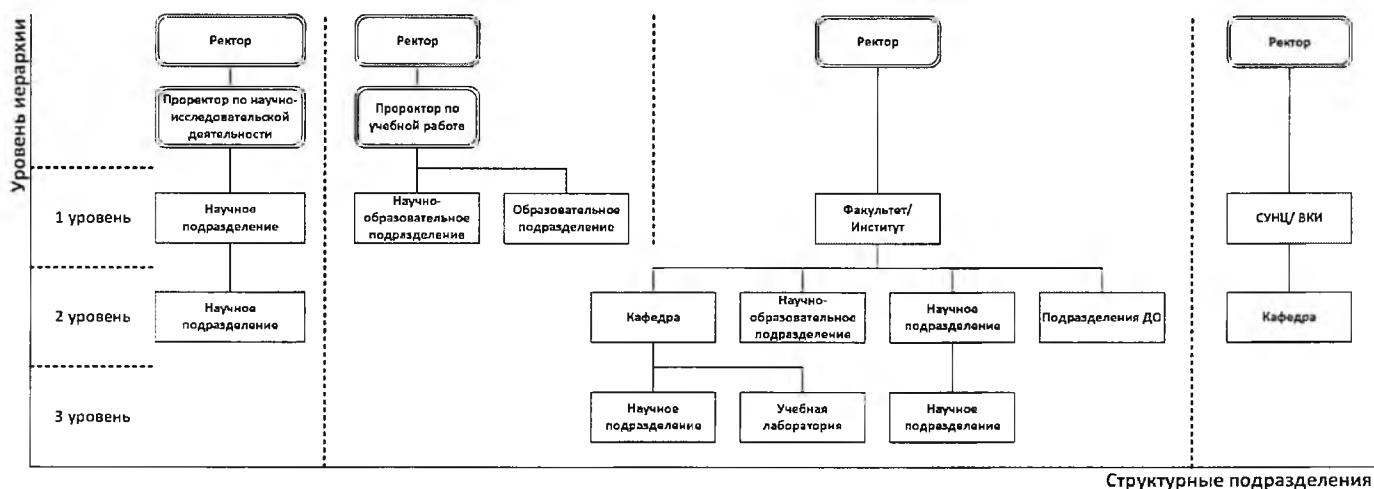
Уровень иерархии

Ректор

Проректор по научно-исследовательской деятельности

Ректор

Проректор по учебной работе

Ректор

Ректор

1 уровень

Научное подразделение

Научно-образовательное подразделение

Образовательное подразделение

Факультет/ Институт

СУНЦ/ ВКИ

2 уровень

Научное подразделение

Кафедра

Научно-образовательное подразделение

Научное подразделение

Подразделения ДО

Кафедра

3 уровень

Научное подразделение

Учебная лаборатория

Научное подразделение

Структурные подразделения